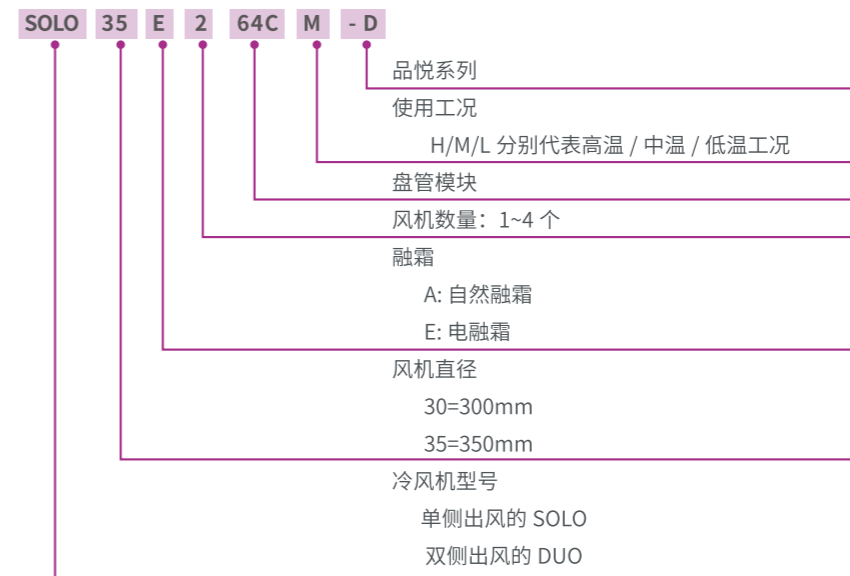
SOLO 35 E 2 64C M - D

品悦系列

使用工况

H/M/L 分别代表高温 / 中温 / 低温工况

盘管模块

风机数量：1~4 个

融霜

A: 自然融霜

E: 电融霜

风机直径

30=300mm

35=350mm

冷风机型号

单侧出风的 SOLO

双侧出风的 DUO